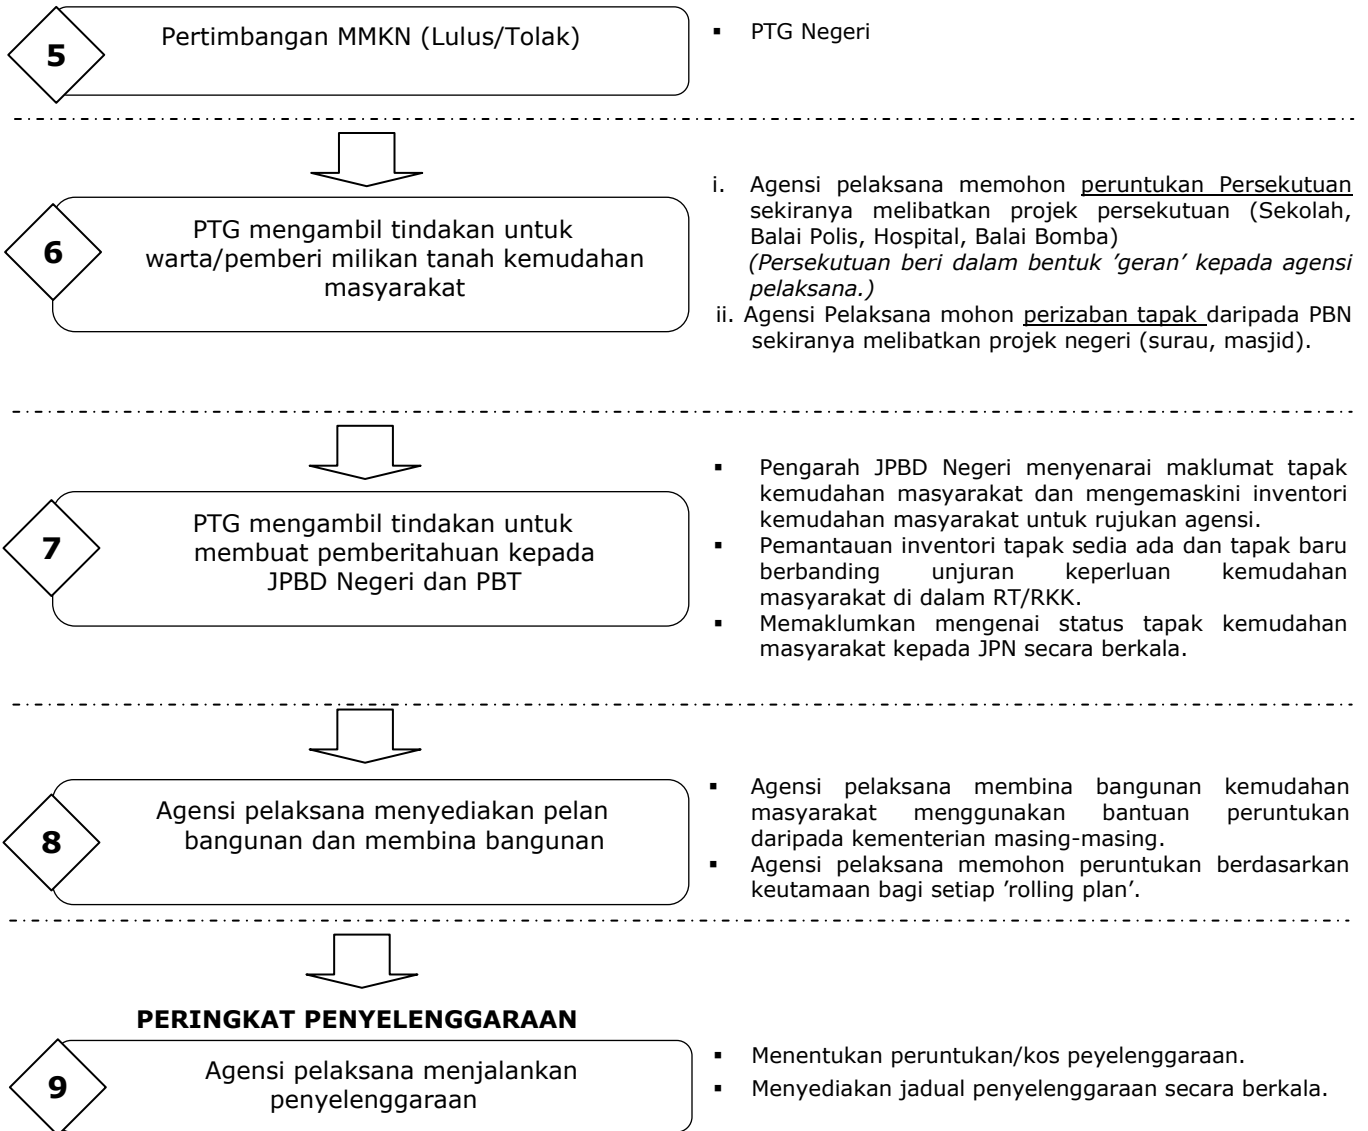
5

Pertimbangan MMKN (Lulus/Tolak)

▪ PTG Negeri

6

PTG mengambil tindakan untuk warta/pemberi milikan tanah kemudahan masyarakat

i. Agensi pelaksana memohon peruntukan Persekutuan sekiranya melibatkan projek persekutuan (Sekolah, Balai Polis, Hospital, Balai Bomba) *(Persekutuan beri dalam bentuk 'geran' kepada agensi pelaksana.)*
ii. Agensi Pelaksana mohon perizaban tapak daripada PBN sekiranya melibatkan projek negeri (surau, masjid).

7

PTG mengambil tindakan untuk membuat pemberitahuan kepada JPBD Negeri dan PBT

▪ Pengarah JPBD Negeri menyenarai maklumat tapak kemudahan masyarakat dan mengemaskini inventori kemudahan masyarakat untuk rujukan agensi.
▪ Pemantauan inventori tapak sedia ada dan tapak baru berbanding unjuran keperluan kemudahan masyarakat di dalam RT/RKK.
▪ Memaklumkan mengenai status tapak kemudahan masyarakat kepada JPN secara berkala.

8

Agensi pelaksana menyediakan pelan bangunan dan membina bangunan

▪ Agensi pelaksana membina bangunan kemudahan masyarakat menggunakan bantuan peruntukan daripada kementerian masing-masing.
▪ Agensi pelaksana memohon peruntukan berdasarkan keutamaan bagi setiap 'rolling plan'.

**PERINGKAT PENYELENGGARAAN**

9

Agensi pelaksana menjalankan penyelenggaraan

▪ Menentukan peruntukan/kos peyelenggaraan.
▪ Menyediakan jadual penyelenggaraan secara berkala.